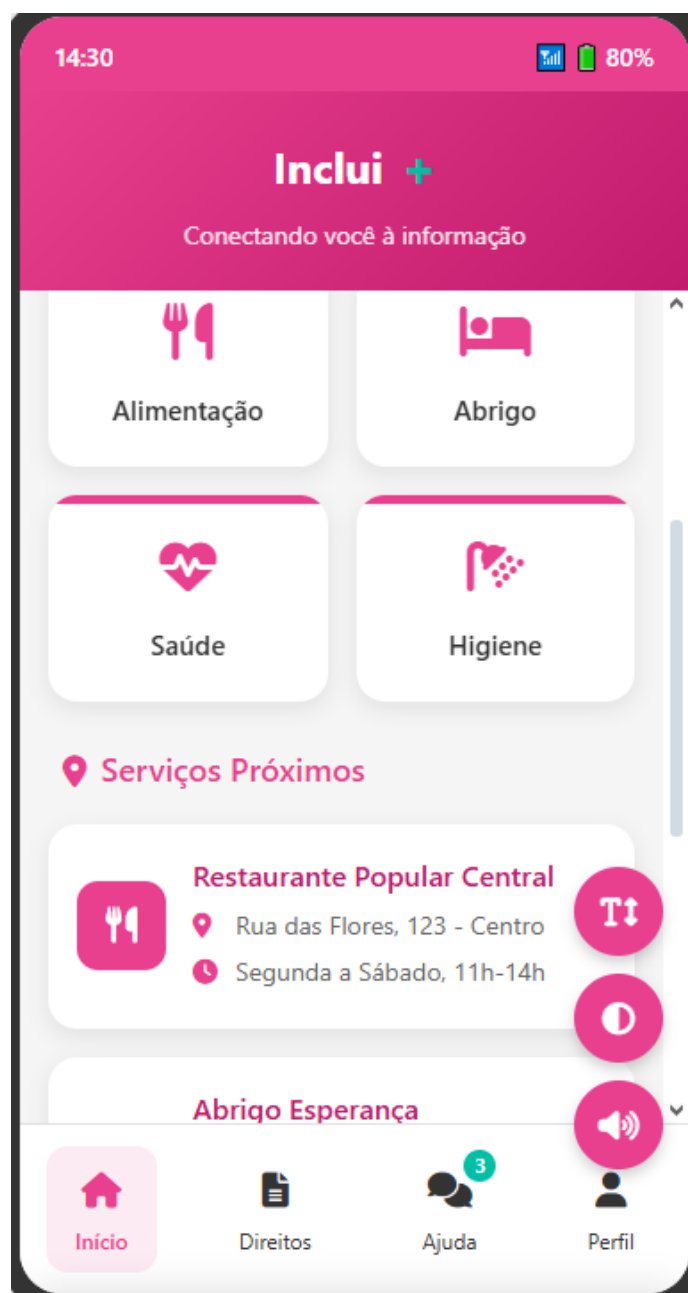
14:30

80%

Inclui +

Conectando você à informação

Alimentação

Abrigo

Saúde

Higiene

Serviços Próximos

Restaurante Popular Central

Rua das Flores, 123 - Centro

Segunda a Sábado, 11h-14h

Abrigo Esperança

Início

Direitos

3

Ajuda

Perfil